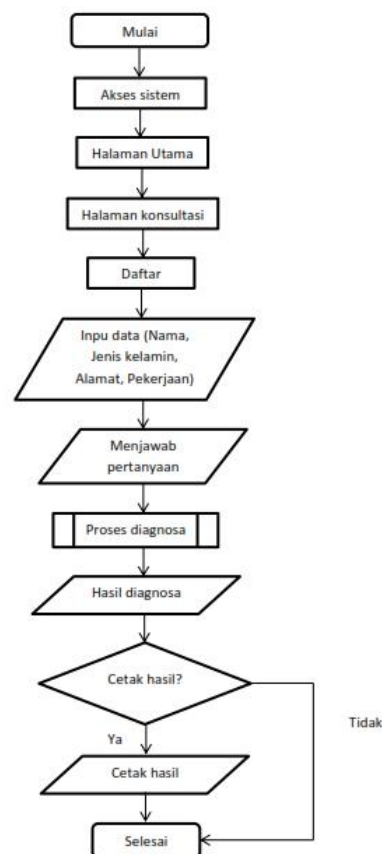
Mulai

Akses sistem

Halaman Utama

Halaman konsultasi

Daftar

Inpu data (Nama, Jenis kelamin, Alamat, Pekerjaan)

Menjawab pertanyaan

Proses diagnosa

Hasil diagnosa

Cetak hasil?

Tidak

Ya

Cetak hasil

Selesai